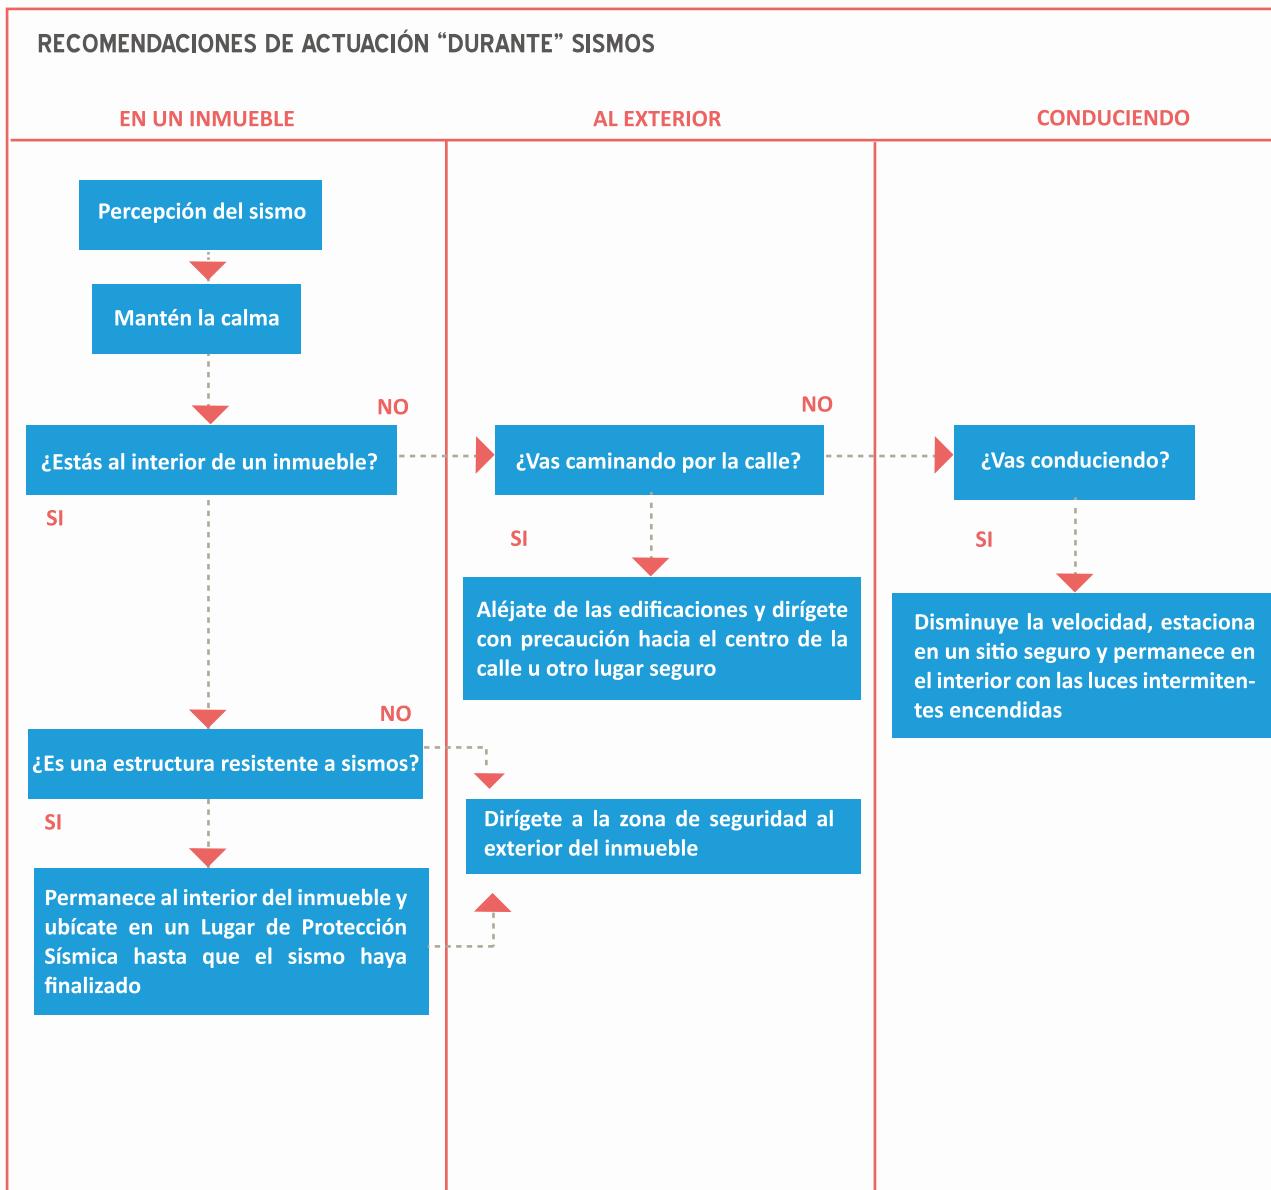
RECOMENDACIONES DE ACTUACIÓN “DURANTE” SISMOS

EN UN INMUEBLE

AL EXTERIOR

CONDUCIENDO

Percepción del sismo

Mantén la calma

NO

¿Estás al interior de un inmueble?

SI

NO

¿Vas caminando por la calle?

SI

Aléjate de las edificaciones y dirígete con precaución hacia el centro de la calle u otro lugar seguro

¿Vas conduciendo?

SI

Disminuye la velocidad, estaciona en un sitio seguro y permanece en el interior con las luces intermitentes encendidas

NO

¿Es una estructura resistente a sismos?

SI

Dirígete a la zona de seguridad al exterior del inmueble

Permanece al interior del inmueble y ubícate en un Lugar de Protección Sísmica hasta que el sismo haya finalizado